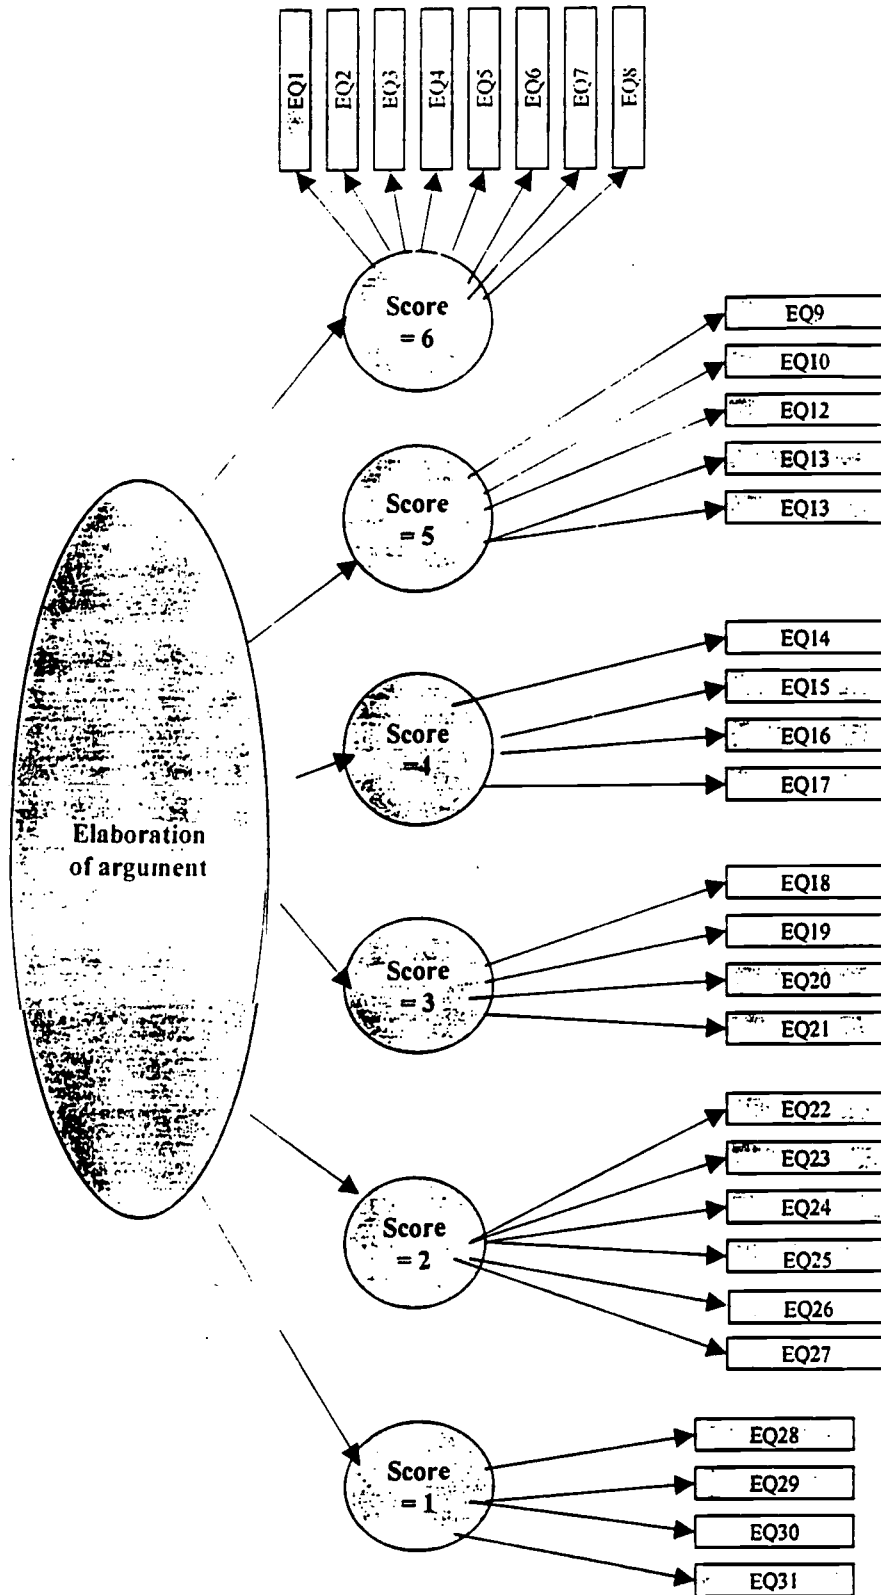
EQ1
EQ2
EQ3
EQ4
EQ5
EQ6
EQ7
EQ8

Score = 6

EQ9
EQ10
EQ12
EQ13
EQ13

Score = 5

EQ14
EQ15
EQ16
EQ17

Score = 4

Elaboration of argument

EQ18
EQ19
EQ20
EQ21

Score = 3

EQ22
EQ23
EQ24
EQ25
EQ26
EQ27

Score = 2

EQ28
EQ29
EQ30
EQ31

Score = 1